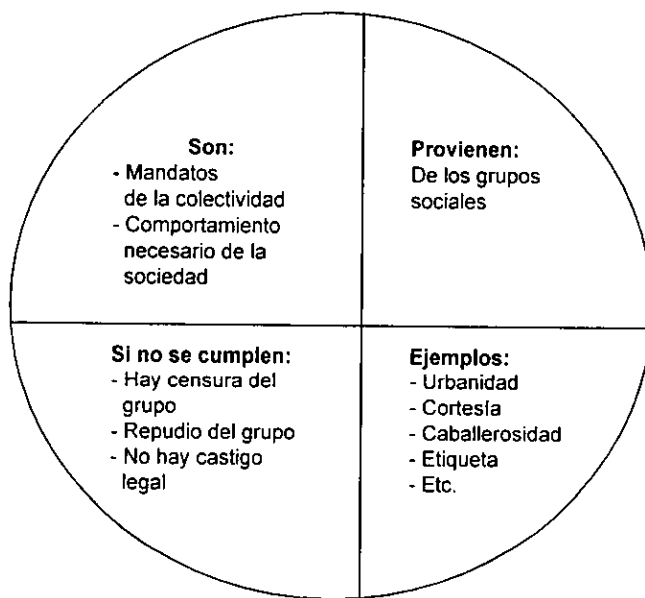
**Son:**
- Mandatos de la colectividad
- Comportamiento necesario de la sociedad

**Provienen:**
De los grupos sociales

**Si no se cumplen:**
- Hay censura del grupo
- Repudio del grupo
- No hay castigo legal

**Ejemplos:**
- Urbanidad
- Cortesía
- Caballerosidad
- Etiqueta
- Etc.